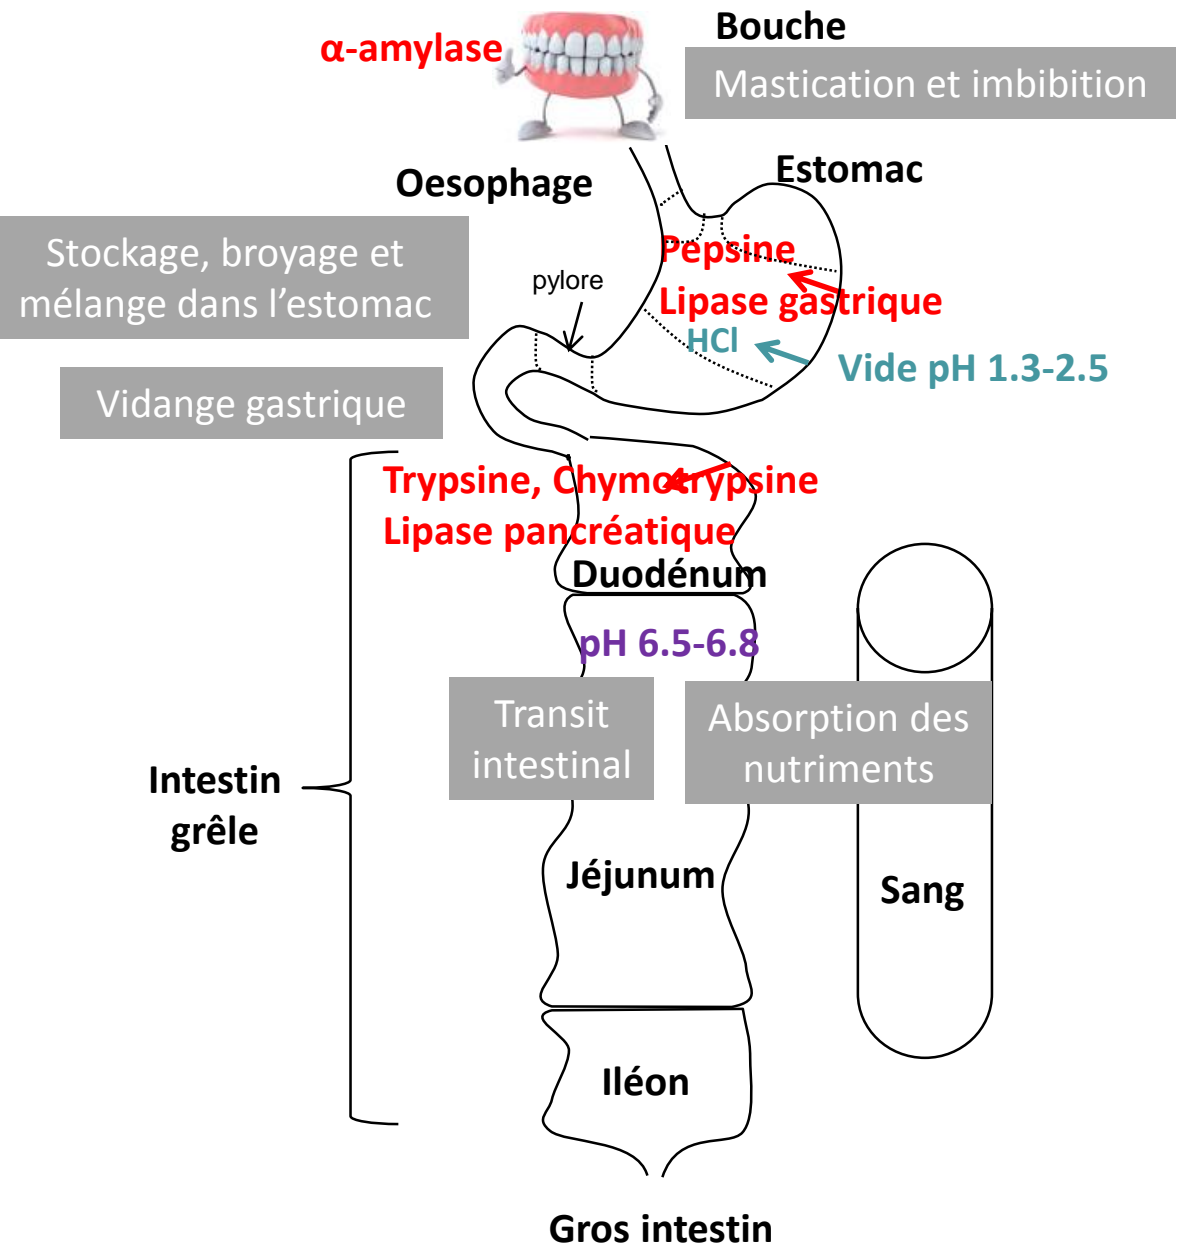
α-amylase

Bouche

Mastication et imbibition

Oesophage

Estomac

Stockage, broyage et mélange dans l’estomac

pylore

Pepsine

Lipase gastrique

HCl

Vide pH 1.3-2.5

Vidange gastrique

Trypsine, Chymotrypsine

Lipase pancréatique

Duodénum

pH 6.5-6.8

Transit intestinal

Absorption des nutriments

Intestin grêle

Jéjunum

Sang

Iléon

Gros intestin